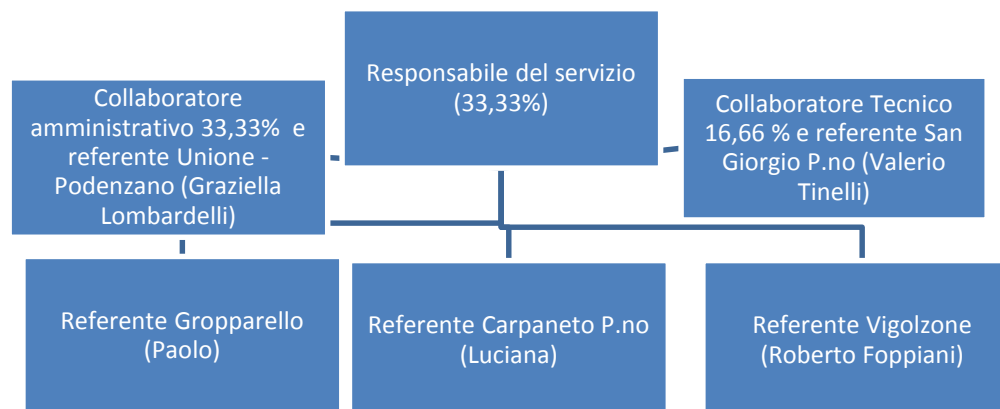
Responsabile del servizio (33,33%)

Collaboratore amministrativo 33,33% e referente Unione - Podenzano (Graziella Lombardelli)

Collaboratore Tecnico 16,66 % e referente San Giorgio P.no (Valerio Tinelli)

Referente Gropparello (Paolo)

Referente Carpaneto P.no (Luciana)

Referente Vigolzone (Roberto Foppiani)